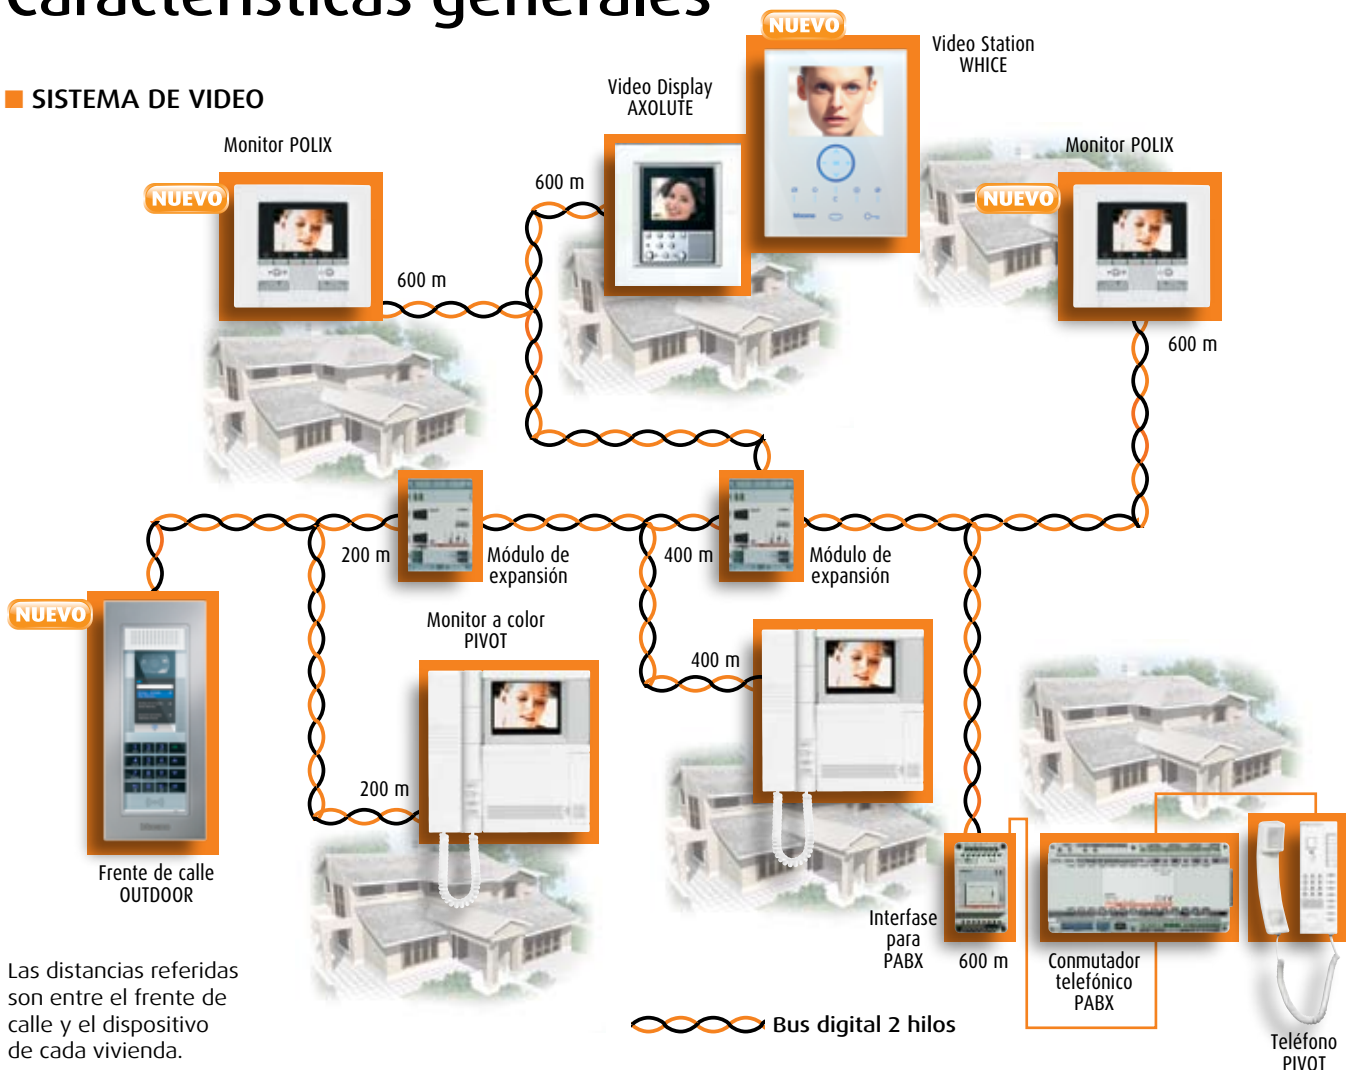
Características generales

SISTEMA DE VIDEO

NUEVO

Video Station WHICE

Video Display AXOLUTE

Monitor POLIX

NUEVO

Monitor POLIX

NUEVO

600 m

600 m

600 m

200 m

Módulo de expansión

400 m

Módulo de expansión

NUEVO

Monitor a color PIVOT

400 m

200 m

Frente de calle OUTDOOR

Interfase para PABX

600 m

Conmutador telefónico PABX

Teléfono PIVOT

Las distancias referidas son entre el frente de calle y el dispositivo de cada vivienda.

Bus digital 2 hilos